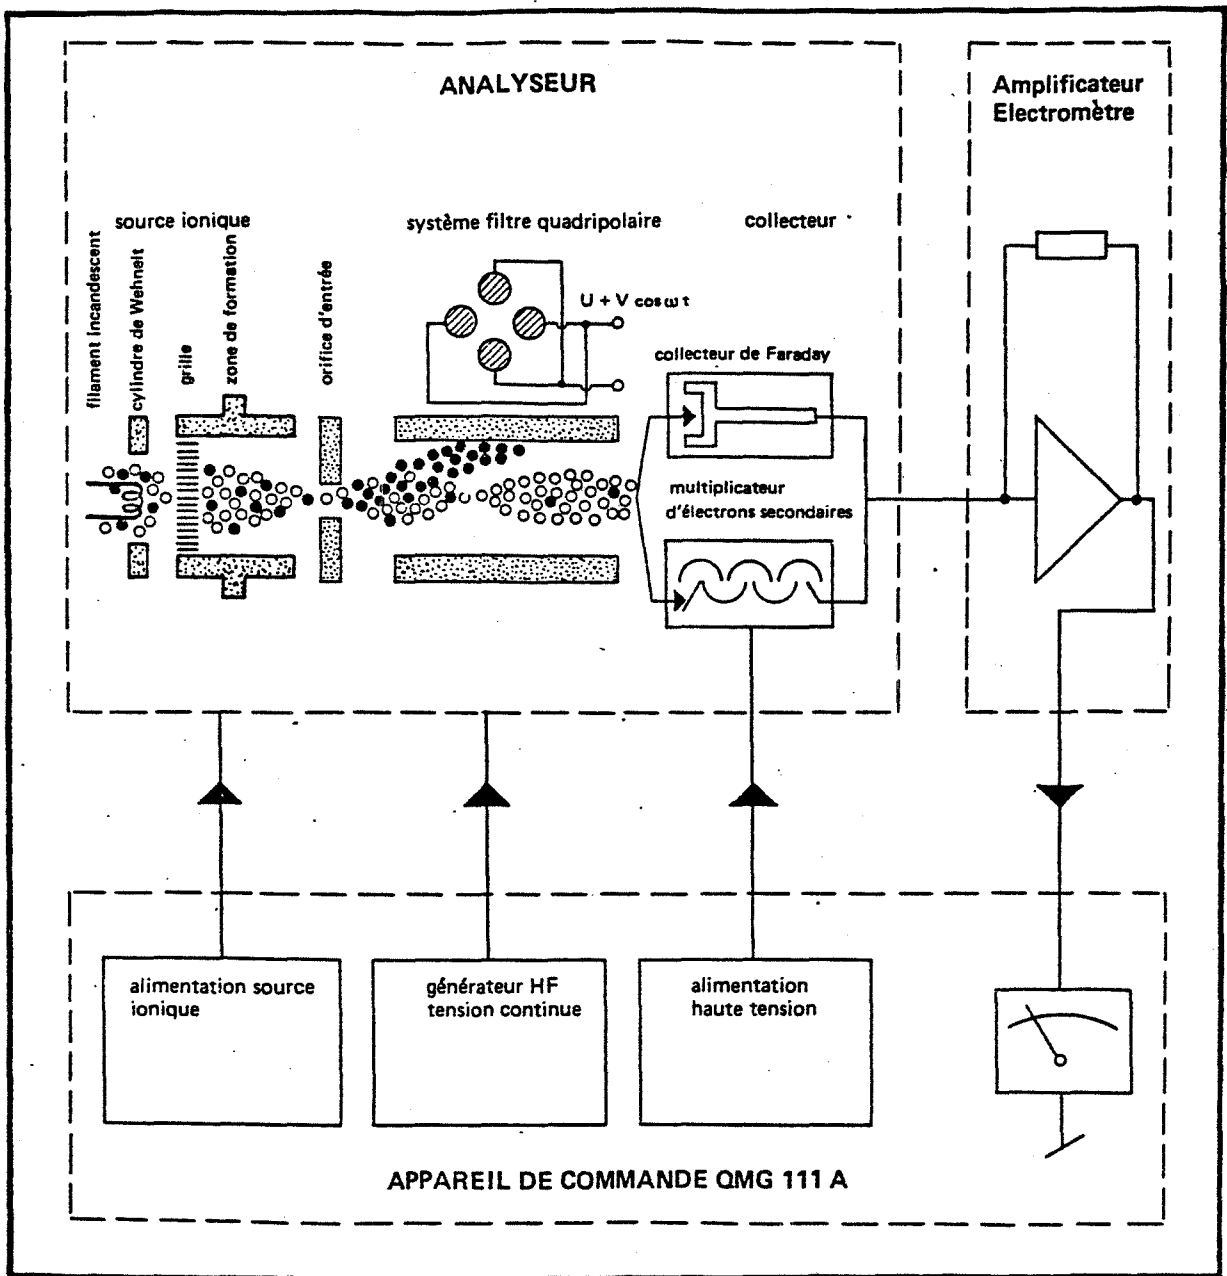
ANALYSEUR

Amplificateur Electromètre

source ionique

système filtre quadripolaire

collecteur

filament incandescent

cylindre de Wehnelt

grille

zone de formation

orifice d'entrée

$U + V \cos \omega t$

collecteur de Faraday

multiplicateur d'électrons secondaires

alimentation source ionique

générateur HF tension continue

alimentation haute tension

APPAREIL DE COMMANDE QMG 111 A